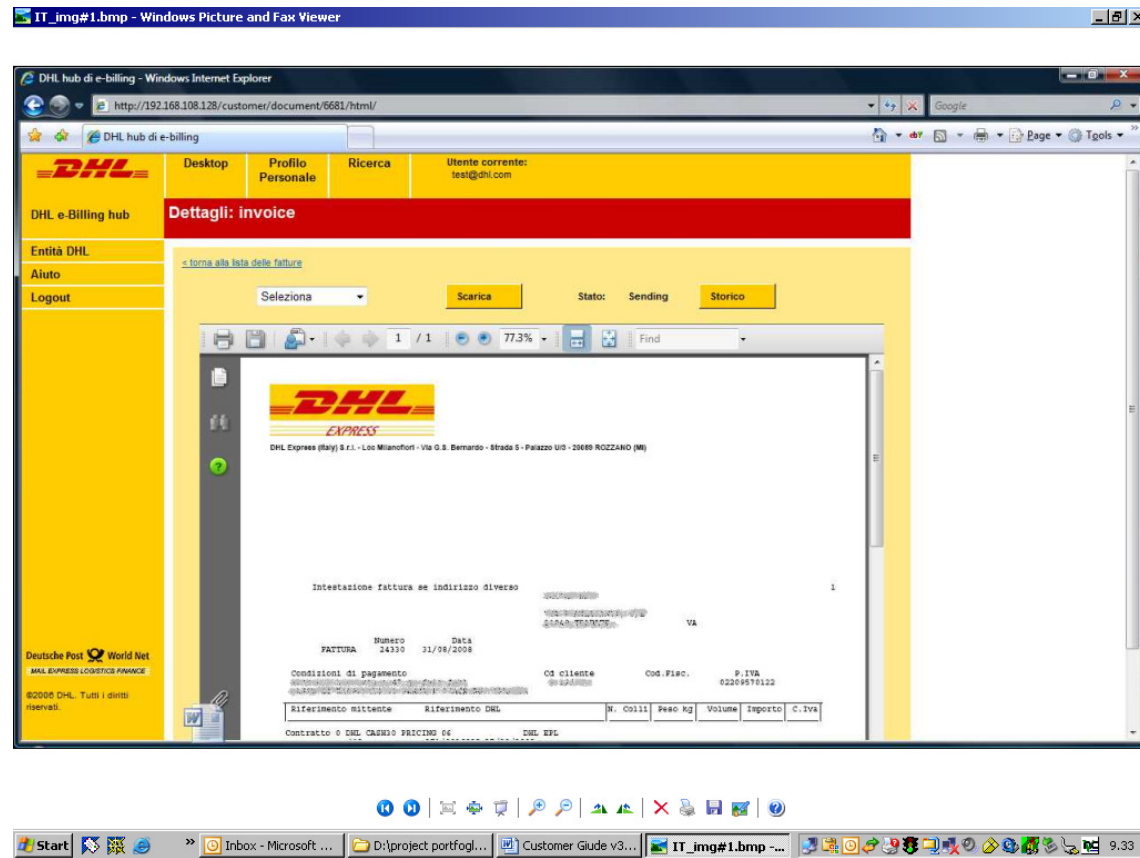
IT_img#1.bmp - Windows Picture and Fax Viewer

DHL hub di e-billing - Windows Internet Explorer

http://192.168.108.128/customer/document/6681/html/

Google

DHL hub di e-billing

Page ▾ Tools ▾

DHL

Desktop

Profilo Personale

Ricerca

Utente corrente:
test@dhl.com

DHL e-Billing hub

Dettagli: invoice

Entità DHL

Aiuto

Logout

< torna alla lista delle fatture

Seleziona

Scarica

Stato: Sending

Storico

1 / 1

77.3%

Find

DHL

EXPRESS

DHL Express (Italy) S.r.l. - Loc Milanofiori - Via G.S. Bernardo - Strada 5 - Palazzo U/3 - 20089 ROZZANO (MI)

Intestazione fattura se indirizzo diverso

1

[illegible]

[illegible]

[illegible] VA

Numero Data

FATTURA 24330 31/08/2008

Condizioni di pagamento

Cd cliente

Cod.Fisc.

P.IVA

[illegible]

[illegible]

02209570122

| Riferimento mittente | Riferimento DHL | N. Colli | Peso Kg | Volume | Importo | C.Iva |
|---|---|---|---|---|---|---|

Contratto 0 DHL CASH30 PRICING 06 DHL EPL

Deutsche Post World Net

MAIL EXPRESS LOGISTICS FINANCE

©2006 DHL. Tutti i diritti riservati.

Start

Inbox - Microsoft ...

D:\project portfogl...

Customer Giude v3...

IT_img#1.bmp -...

9.33